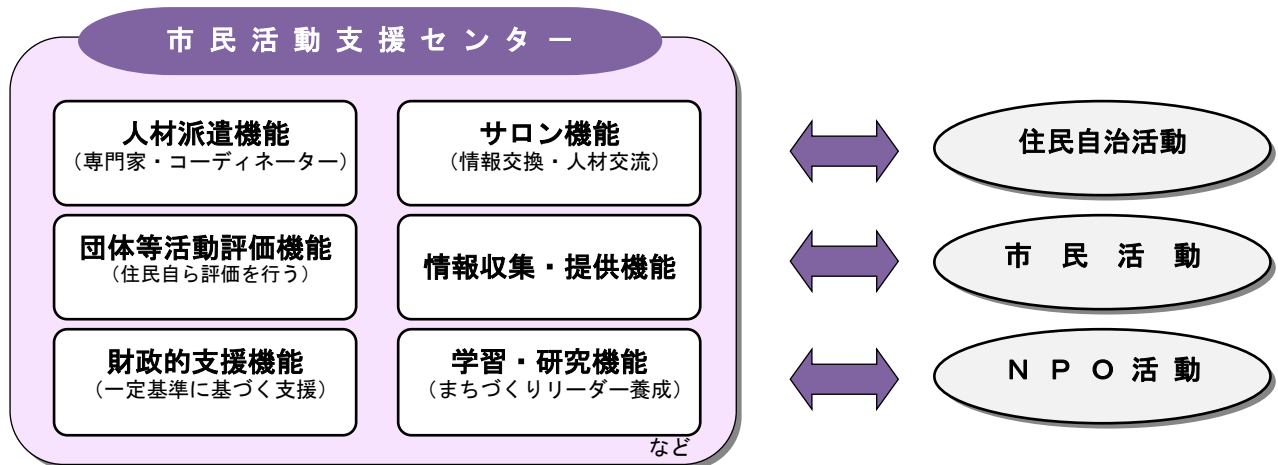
市民活動支援センター

人材派遣機能
（専門家・コーディネーター）

サロン機能
（情報交換・人材交流）

団体等活動評価機能
（住民自ら評価を行う）

情報収集・提供機能

財政的支援機能
（一定基準に基づく支援）

学習・研究機能
（まちづくりリーダー養成）

など

住民自治活動

市 民 活 動

ＮＰＯ活動